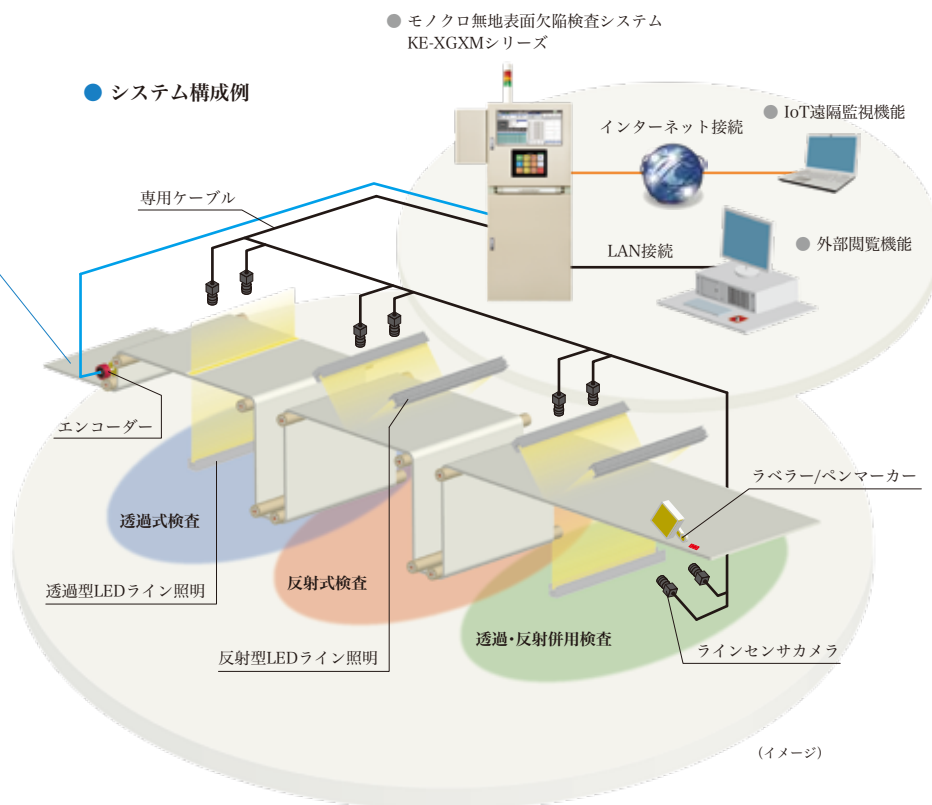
● システム構成例

● モノクロ無地表面欠陥検査システム
KE-XGXMシリーズ

インターネット接続

● IoT遠隔監視機能

専用ケーブル

LAN接続

● 外部閲覧機能

エンコーダー

ラベラー/ペンマーカー

透過式検査

透過型LEDライン照明

反射式検査

透過・反射併用検査

ラインセンサカメラ

反射型LEDライン照明

（イメージ）